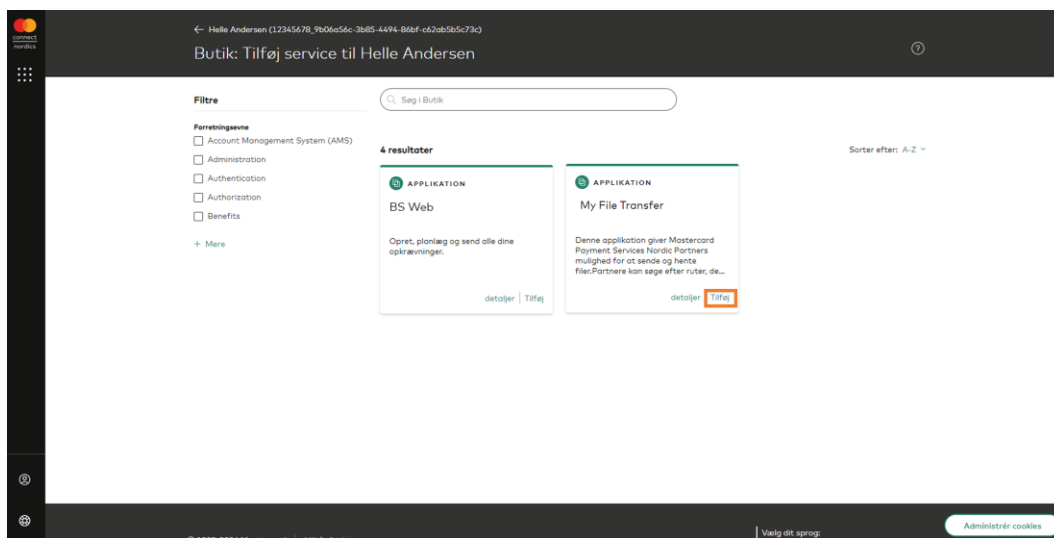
connect nordics

← Helle Andersen (12345678_9b06a56c-3b85-4494-86bf-c62ab5b5c73c)

Butik: Tilføj service til Helle Andersen

Filtre

Søg i Butik

Forretningsevne

Account Management System (AMS)

Administration

Authentication

Authorization

Benefits

+ Mere

4 resultater

Sorter efter: A-Z

APPLIKATION

BS Web

Opret, planlæg og send alle dine opkrævninger.

detaljer | Tilføj

APPLIKATION

My File Transfer

Denne applikation giver Mastercard Payment Services Nordic Partners mulighed for at sende og hente filer.Partnere kan søge efter ruter, de...

detaljer | Tilføj

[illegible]

Vælg dit sprog:

Administrér cookies